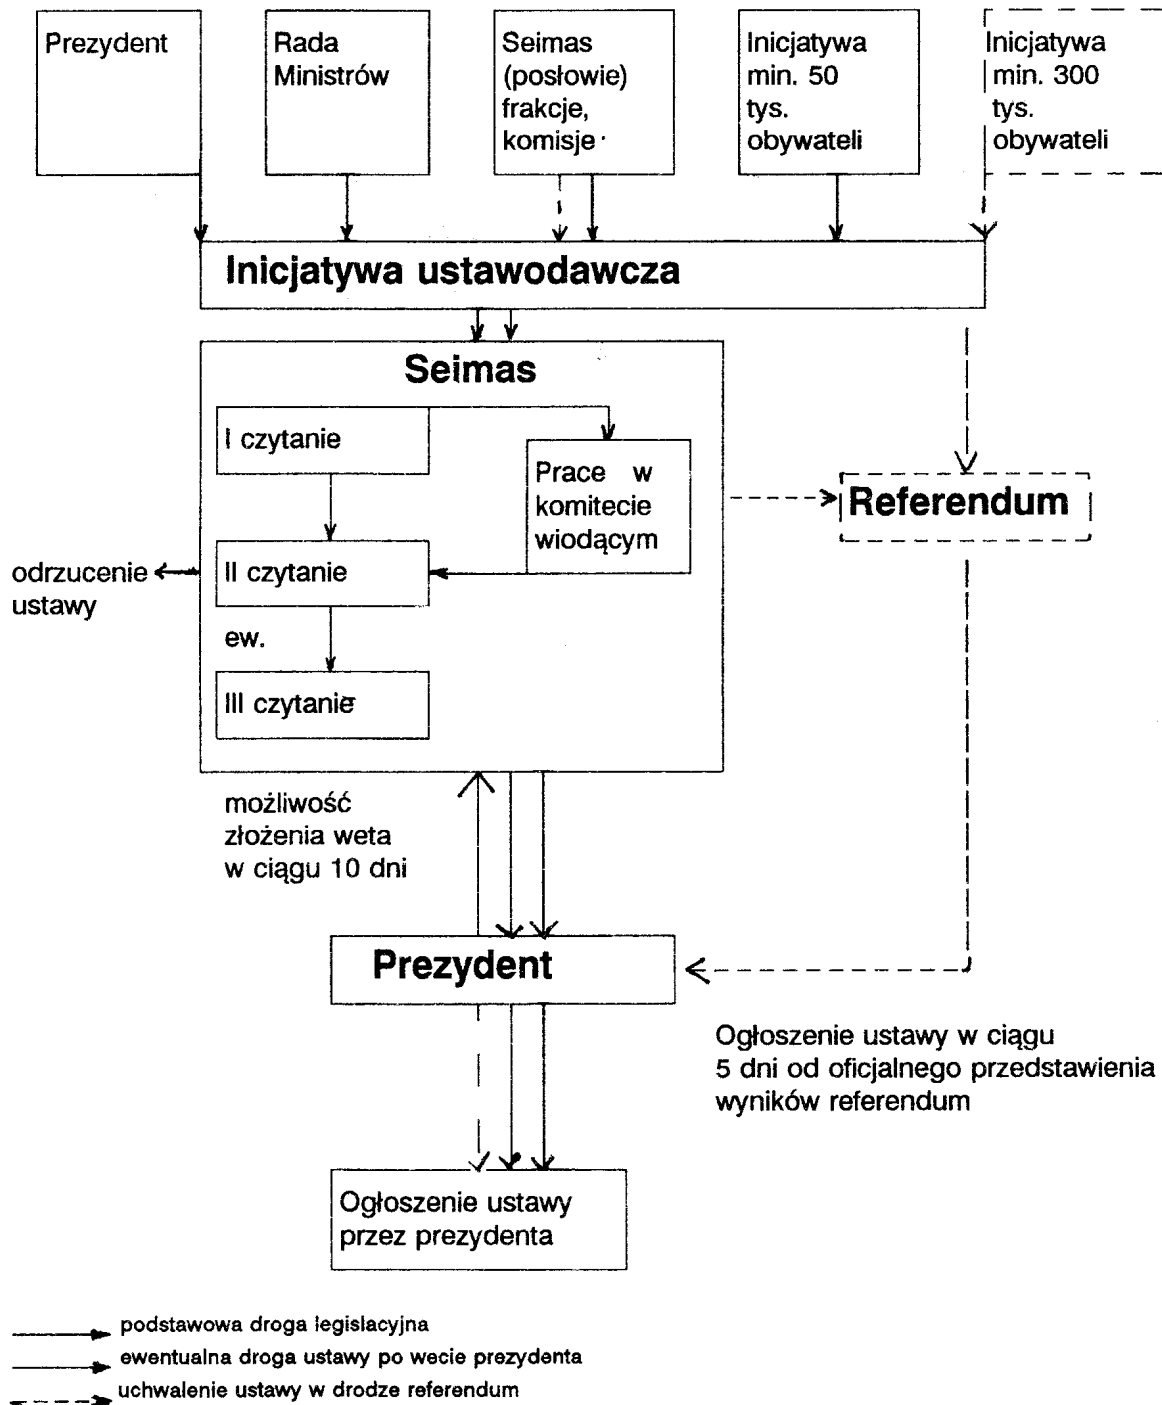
Prezydent

Rada Ministrów

Seimas (posłowie) frakcje, komisje

Inicjatywa min. 50 tys. obywateli

Inicjatywa min. 300 tys. obywateli

Inicjatywa ustawodawcza

Seimas

I czytanie

Prace w komitecie wiodącym

Referendum

odrzucenie ustawy

II czytanie

ew.

III czytanie

możliwość złożenia weta w ciągu 10 dni

Prezydent

Ogłoszenie ustawy w ciągu 5 dni od oficjalnego przedstawienia wyników referendum

Ogłoszenie ustawy przez prezydenta

podstawowa droga legislacyjna

ewentualna droga ustawy po wecie prezydenta

uchwalenie ustawy w drodze referendum